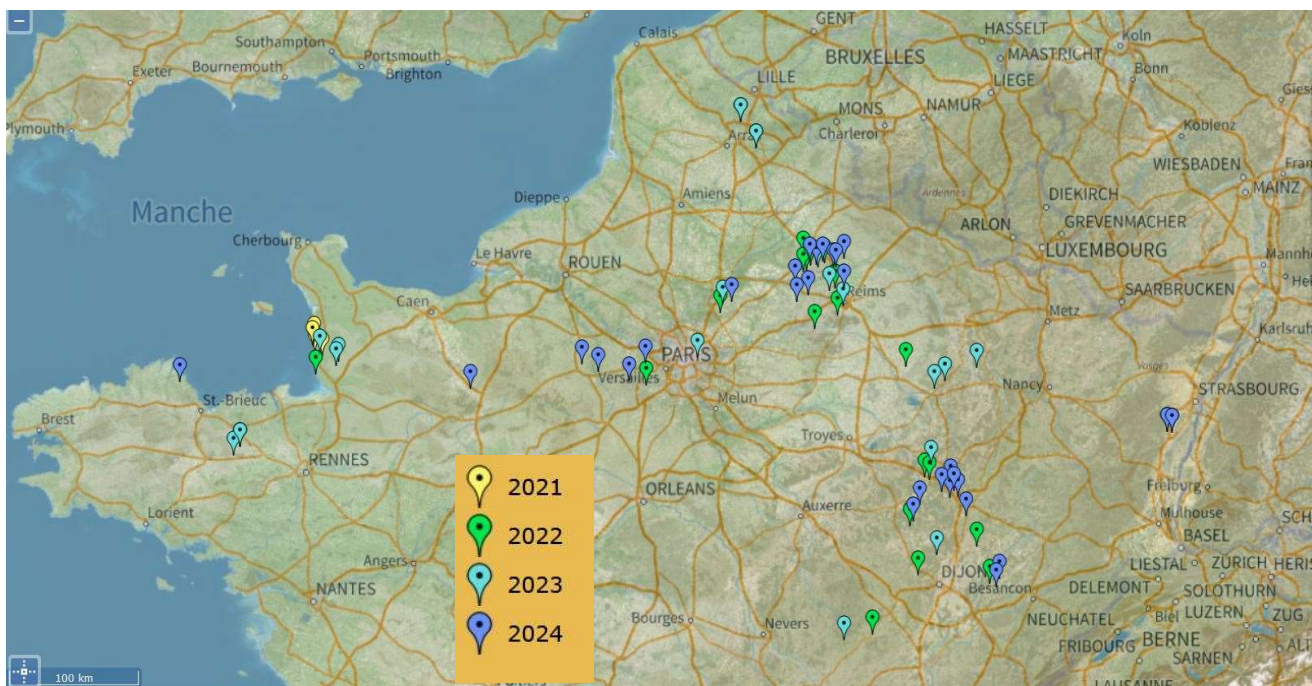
−

Southampton
Portsmouth
Brighton
Exeter
Bournemouth
Plymouth
Calais
GENT
HASSELT
Koln
BRUXELLES
MAASTRICHT
LILLE
LIEGE
Bonn
MONS
NAMUR
Arras
Charleroi
Koblenz
WIESBADEN
Fran
MAINZ
Manche
Dieppe
Amiens
DIEKIRCH
Ardennes
ARLON
GREVENMACHER
Cherbourg
Le Havre
LUXEMBOURG
Mannh
ROUEN
Reims
SAARBRUCKEN
Caen
Metz
Karlsruh
PARIS
Versailles
Nancy
Brest
St-Brieuc
Melun
STRASBOURG
Vosges
RENNES
Troyes
ORLEANS
Freiburg
Lorient
Auxerre
Mulhouse
BASEL
Angers
LIESTAL
ZURICH
DIJON
Besancon
DELEMONT
SOLOTHURN
NANTES
NEUCHATEL
Biel
LUZERN
ZUG
Bourges
Nevers
FRIBOURG
BERNE
SARNEN
100 km

2021
2022
2023
2024